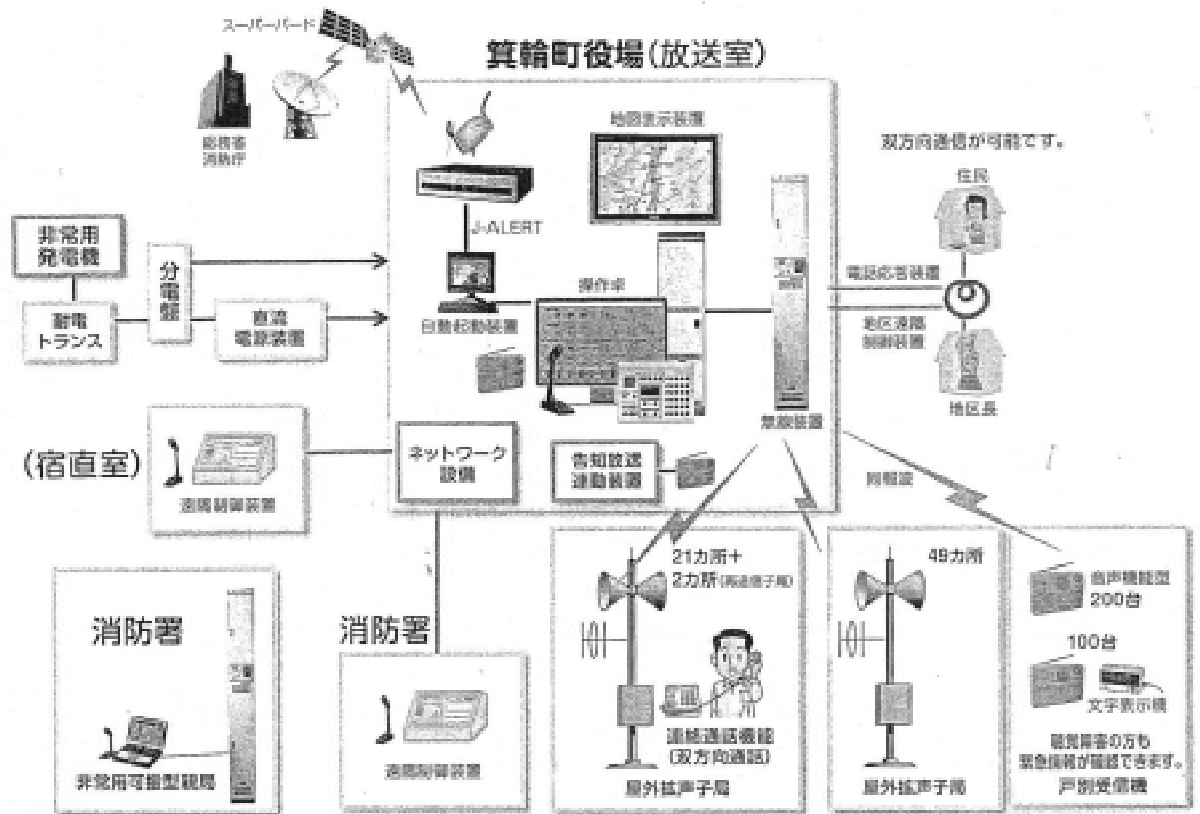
スーパーバード

総務省
消防庁

箕輪町役場(放送室)

地図表示装置

双方向通信が可能です。

住民

J-ALERT

非常用
発電機

分電盤

操作卓

電話応答装置

自動起動装置

耐雷
トランス

直流
電源装置

地区遠隔
制御装置

地区長

無線装置

(宿直室)

遠隔制御装置

ネットワーク
設備

告知放送
連動装置

同報波

21カ所+
2カ所(高速便子局)

49カ所

音声機能型
200台

100台

文字表示機

消防署

消防署

連絡通話機能
(双方向通話)

聴覚障害の方も
緊急情報が確認できます。

非常用可搬型親局

遠隔制御装置

屋外拡声子局

屋外拡声子局

戸別受信機